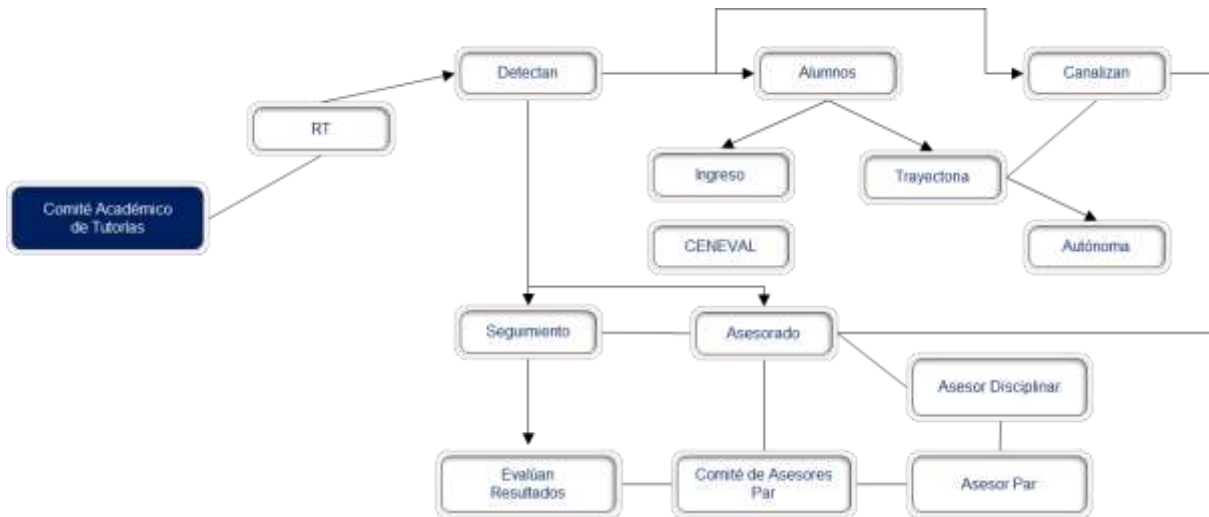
Detectan

Alumnos

Canalizan

RT

Ingreso

Trayectoria

Comité Académico de Tutorías

CENEVAL

Autónoma

Seguimiento

Asesorado

Asesor Disciplinar

Evalúan Resultados

Comité de Asesores Par

Asesor Par